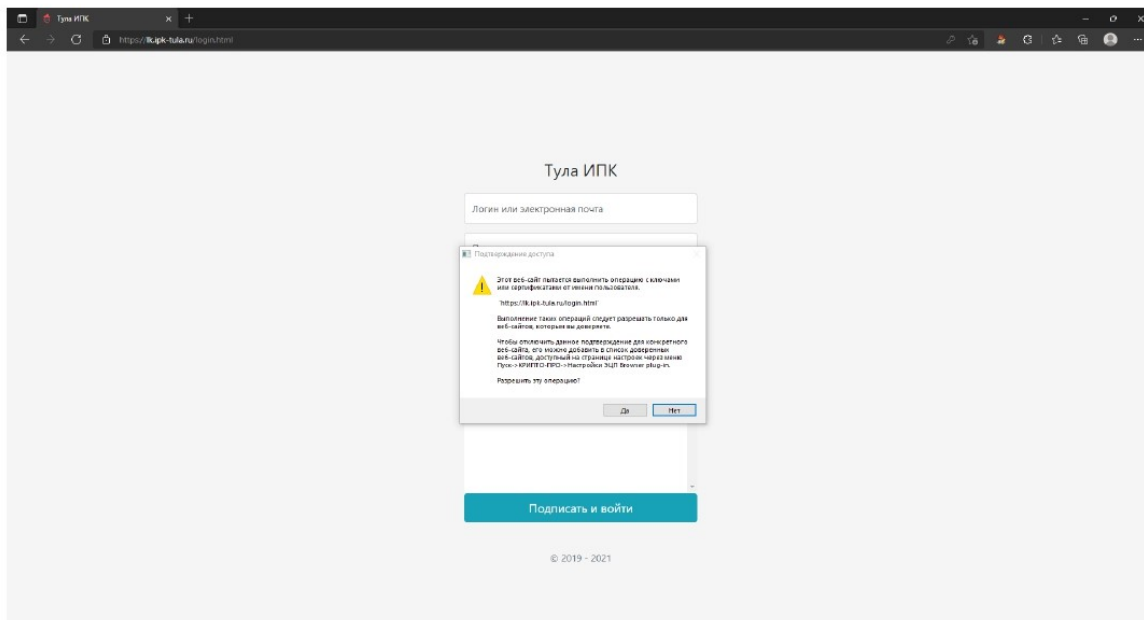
Тула ИПК

https://lk.ipk-tula.ru/login.html

Тула ИПК

Логин или электронная почта

Подтверждение доступа

Этот веб-сайт пытается выполнить операцию с ключами или сертификатами от имени пользователя.

"https://lk.ipk-tula.ru/login.html"

Выполнение таких операций следует разрешать только для веб-сайтов, которым вы доверяете.

Чтобы отключить данное подтверждение для конкретного веб-сайта, его можно добавить в список доверенных веб-сайтов, доступный на странице настроек через меню Пуск->КРИПТО-ПРО->Настройки ЭЦП Browser plug-in.

Разрешить эту операцию?

Да Нет

Подписать и войти

© 2019 - 2021